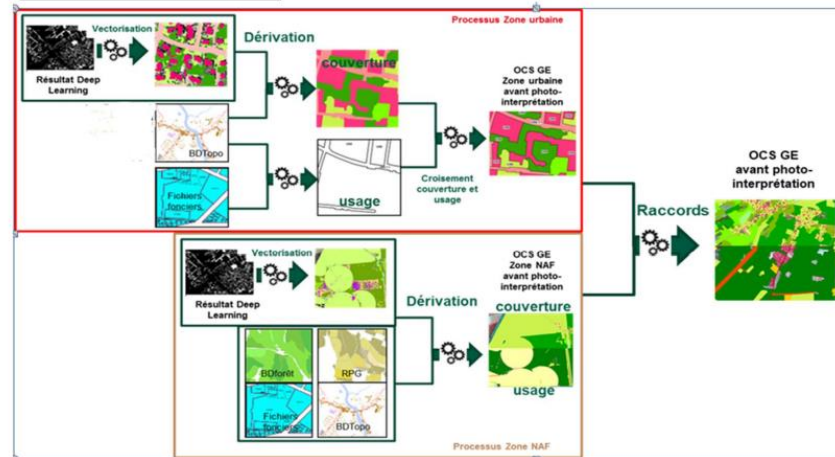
Processus Zone urbaine

Vectorisation

Résultat Deep Learning

Dérivation

couverture

OCS GE Zone urbaine avant photo-interprétation

BDTopo

Fichiers fonciers

usage

Croisement couverture et usage

OCS GE avant photo-interprétation

Raccords

Vectorisation

Résultat Deep Learning

OCS GE Zone NAF avant photo-interprétation

Dérivation

couverture

BDforêt

RPG

usage

Fichiers fonciers

BDTopo

Processus Zone NAF